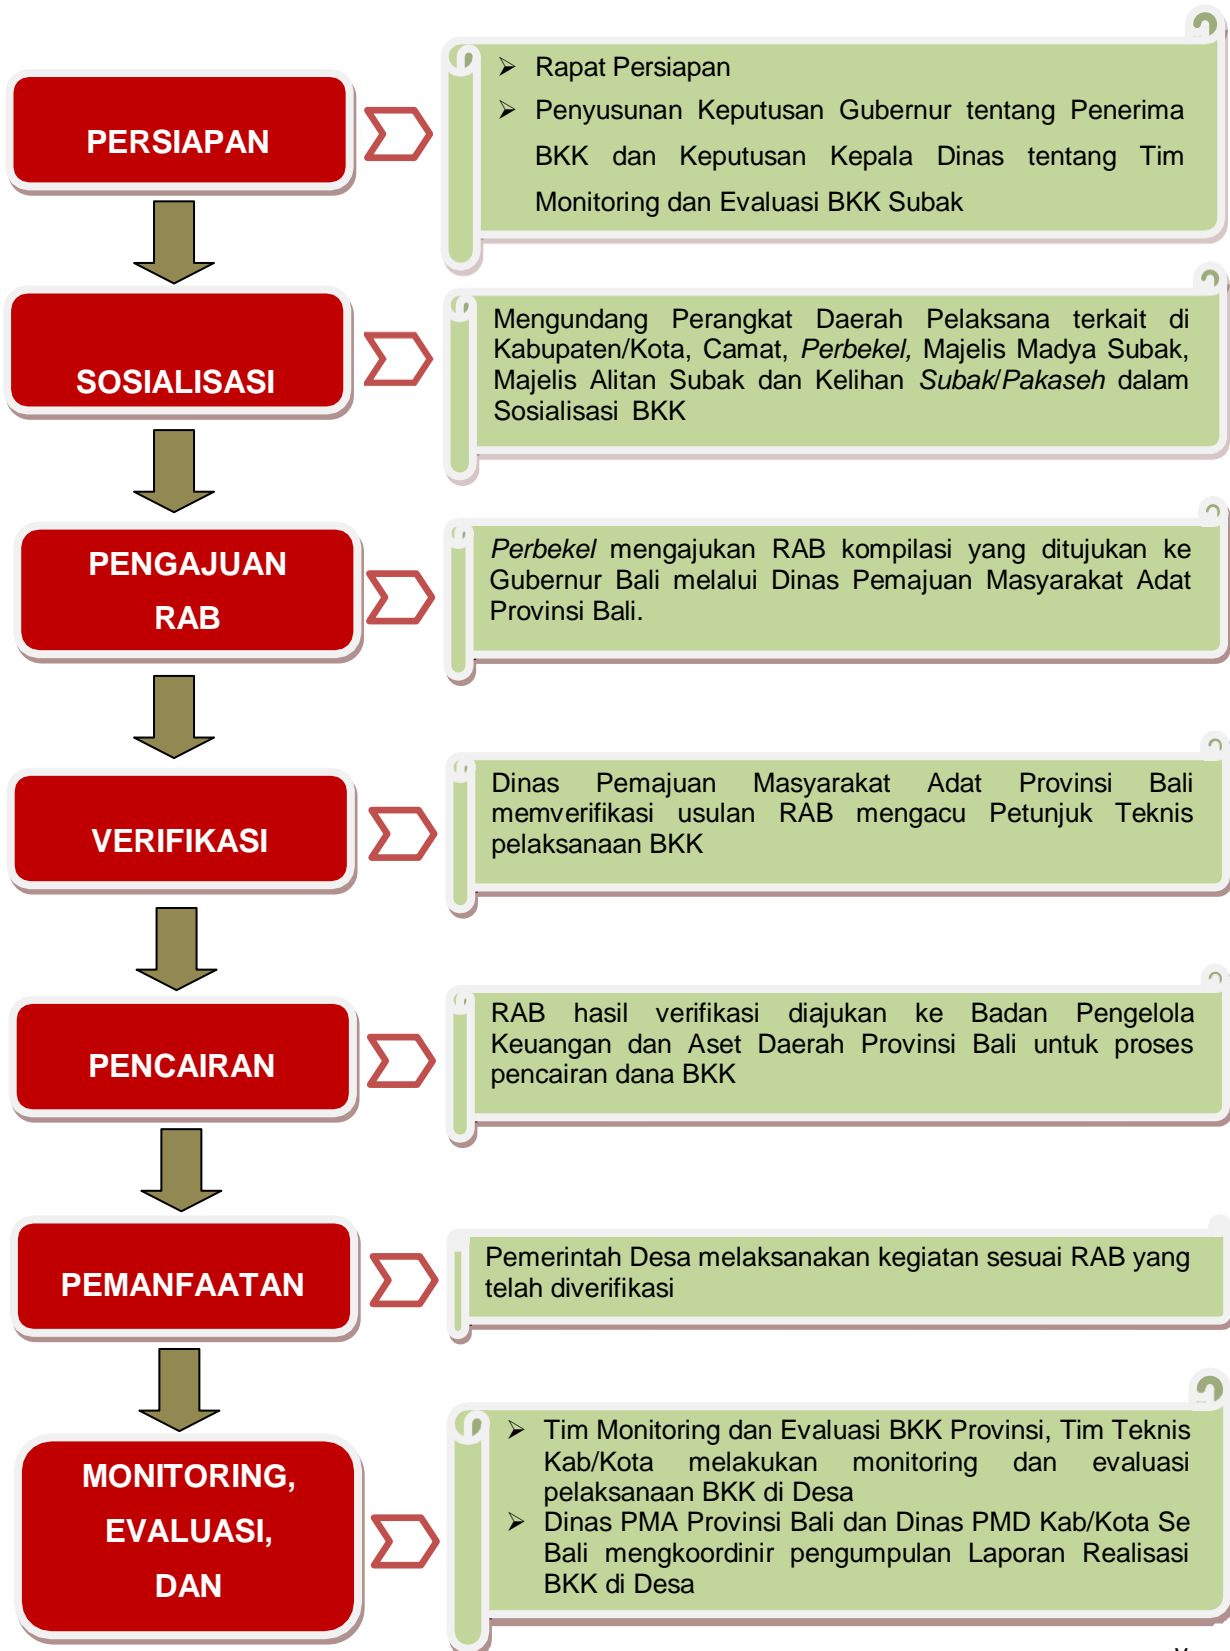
PERSIAPAN

- Rapat Persiapan
- Penyusunan Keputusan Gubernur tentang Penerima BKK dan Keputusan Kepala Dinas tentang Tim Monitoring dan Evaluasi BKK Subak

SOSIALISASI

Mengundang Perangkat Daerah Pelaksana terkait di Kabupaten/Kota, Camat, *Perbekel,* Majelis Madya Subak, Majelis Alitan Subak dan Kelihan *Subak/Pakaseh* dalam Sosialisasi BKK

PENGAJUAN RAB

*Perbekel* mengajukan RAB kompilasi yang ditujukan ke Gubernur Bali melalui Dinas Pemajuan Masyarakat Adat Provinsi Bali.

VERIFIKASI

Dinas Pemajuan Masyarakat Adat Provinsi Bali memverifikasi usulan RAB mengacu Petunjuk Teknis pelaksanaan BKK

PENCAIRAN

RAB hasil verifikasi diajukan ke Badan Pengelola Keuangan dan Aset Daerah Provinsi Bali untuk proses pencairan dana BKK

PEMANFAATAN

Pemerintah Desa melaksanakan kegiatan sesuai RAB yang telah diverifikasi

MONITORING, EVALUASI, DAN

- Tim Monitoring dan Evaluasi BKK Provinsi, Tim Teknis Kab/Kota melakukan monitoring dan evaluasi pelaksanaan BKK di Desa
- Dinas PMA Provinsi Bali dan Dinas PMD Kab/Kota Se Bali mengkoordinir pengumpulan Laporan Realisasi BKK di Desa